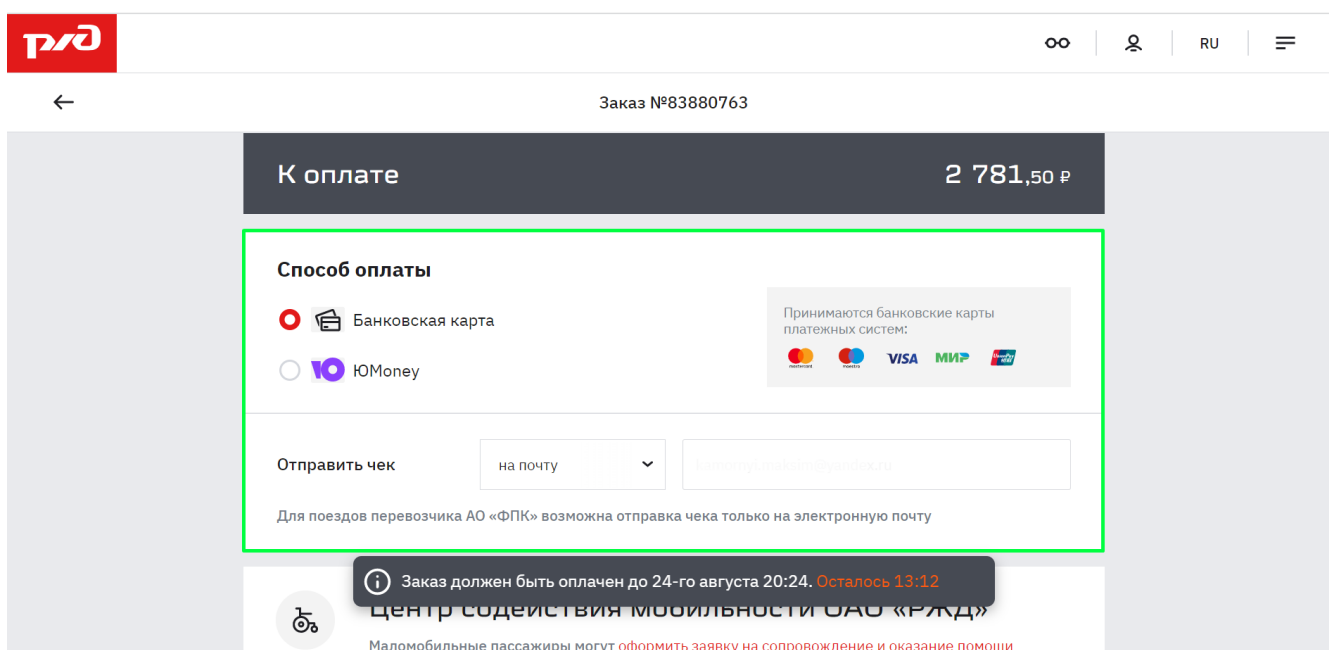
РЖД

RU

Заказ №83880763

К оплате 2 781,50 ₽

Способ оплаты

Банковская карта

ЮMoney

Принимаются банковские карты платежных систем:

mastercard maestro VISA МИР UnionPay

Отправить чек

на почту

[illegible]

Для поездов перевозчика АО «ФПК» возможна отправка чека только на электронную почту

Заказ должен быть оплачен до 24-го августа 20:24. Осталось 13:12

Центр содействия мобильности ОАО «РЖД»

Маломобильные пассажиры могут оформить заявку на сопровождение и оказание помощи